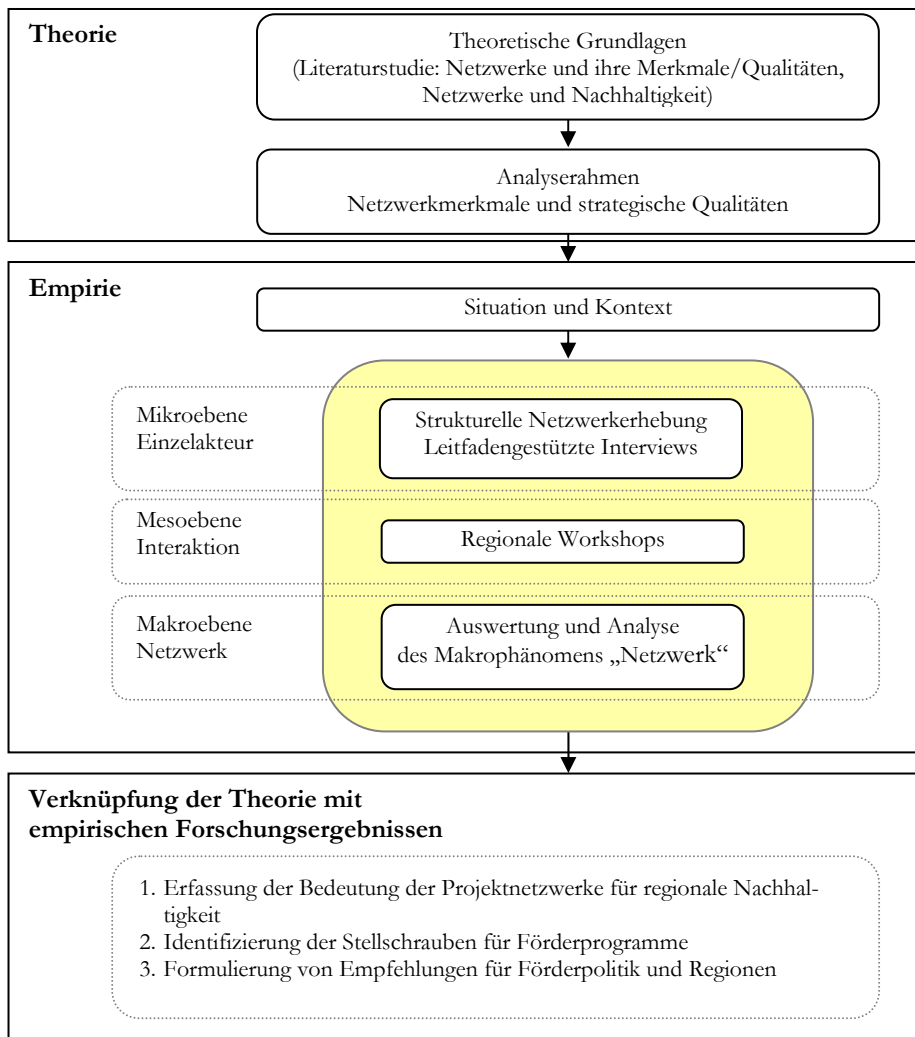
Theorie

Theoretische Grundlagen
(Literaturstudie: Netzwerke und ihre Merkmale/Qualitäten, Netzwerke und Nachhaltigkeit)

Analyserahmen
Netzwerkmerkmale und strategische Qualitäten

Empirie

Situation und Kontext

Mikroebene
Einzelakteur

Strukturelle Netzwerkerhebung
Leitfadengestützte Interviews

Mesoebene
Interaktion

Regionale Workshops

Makroebene
Netzwerk

Auswertung und Analyse
des Makrophänomens „Netzwerk“

Verknüpfung der Theorie mit
empirischen Forschungsergebnissen

1. Erfassung der Bedeutung der Projektnetzwerke für regionale Nachhaltigkeit
2. Identifizierung der Stellschrauben für Förderprogramme
3. Formulierung von Empfehlungen für Förderpolitik und Regionen